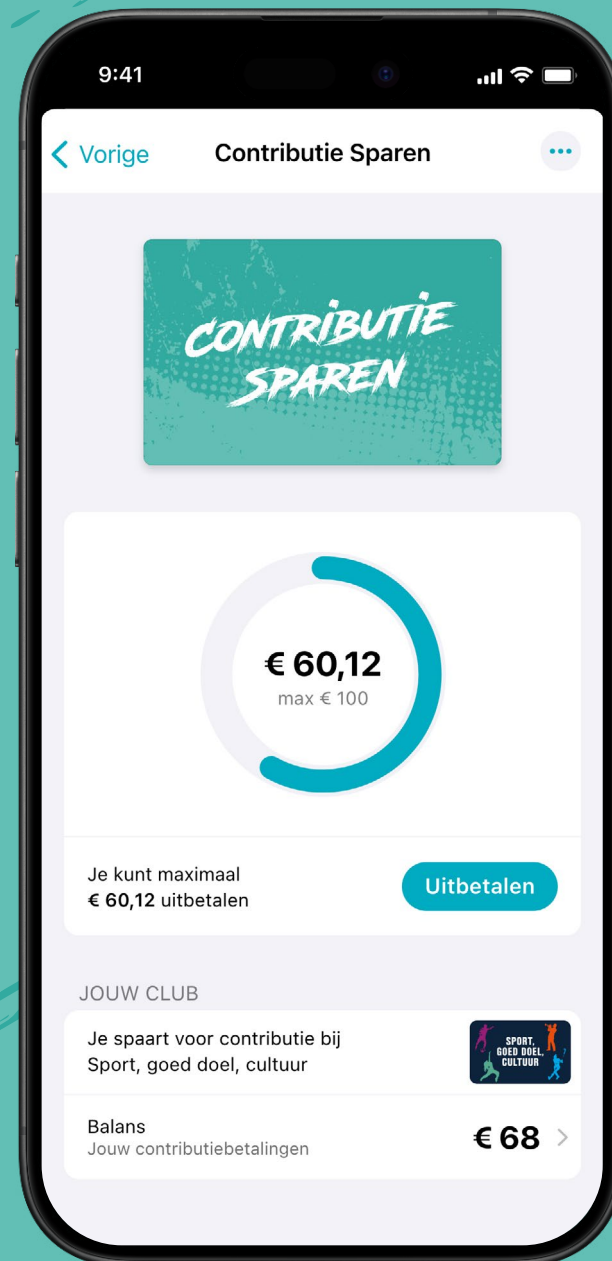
9:41

Vorige Contributie Sparen

CONTRIBUTIE SPAREN

€ 60,12
max € 100

Je kunt maximaal € 60,12 uitbetalen

Uitbetalen

JOUW CLUB

Je spaart voor contributie bij Sport, goed doel, cultuur

SPORT, GOED DOEL, CULTUUR

Balans
Jouw contributiebetalingen

€ 68